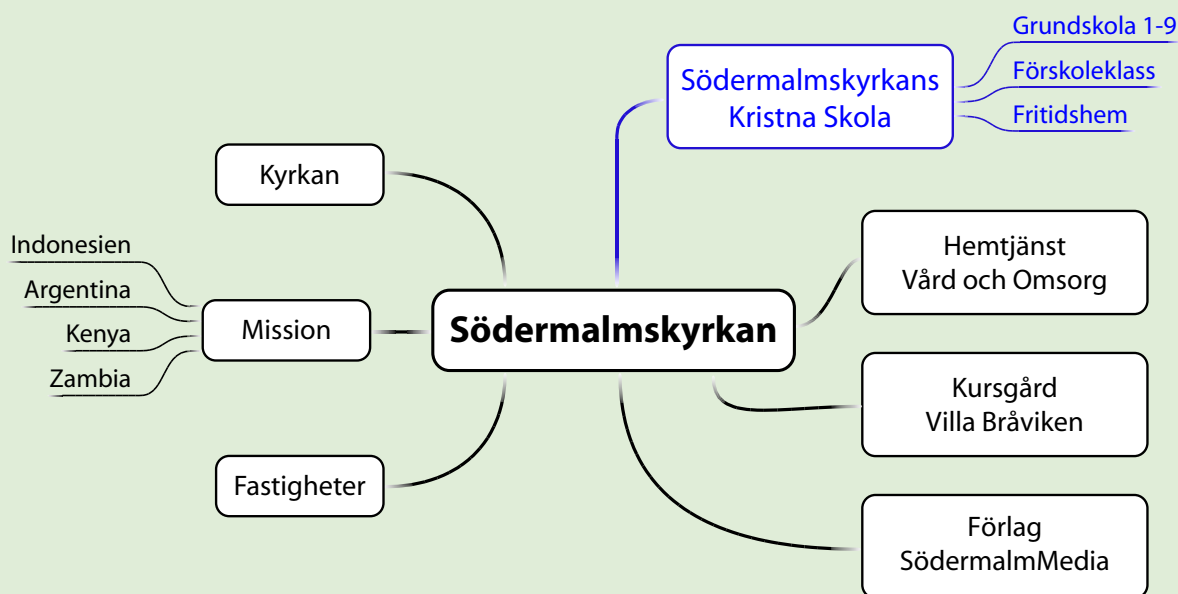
Södermalmskyrkan

Kyrkan

Mission

Indonesien

Argentina

Kenya

Zambia

Fastigheter

Södermalmskyrkans Kristna Skola

Grundskola 1-9

Förskoleklass

Fritidshem

Hemtjänst
Vård och Omsorg

Kursgård
Villa Bråviken

Förlag
SödermalmMedia